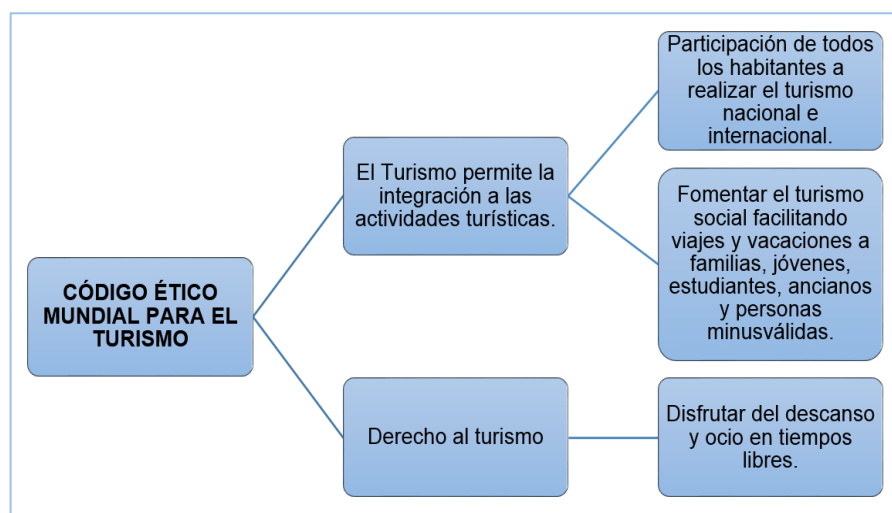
CÓDIGO ÉTICO MUNDIAL PARA EL TURISMO

El Turismo permite la integración a las actividades turísticas.

Participación de todos los habitantes a realizar el turismo nacional e internacional.

Fomentar el turismo social facilitando viajes y vacaciones a familias, jóvenes, estudiantes, ancianos y personas minusválidas.

Derecho al turismo

Disfrutar del descanso y ocio en tiempos libres.